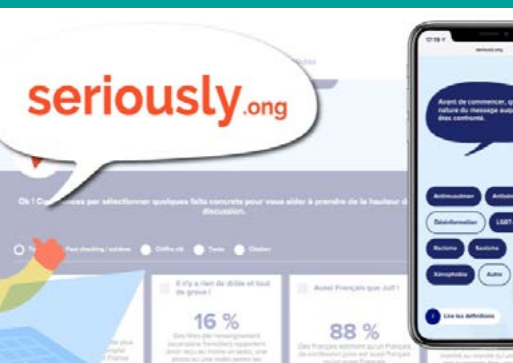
seriously.ong

17:19

seriously.org

Avant de commencer, q nature du message aux êtes confronté.

Antimusulman

Antise

Désinformation

LGBT

Racisme

Sexisme

Xénophobie

Autre

Lire les définitions

Ok ! Commencez par sélectionner quelques faits concrets pour vous aider à prendre de la hauteur d discussion.

Fact checking / solution

Chiffre clé

Texte

Citation

Il n'y a rien de drôle et tout de grave !

16 %

Aussi Français que Juif !

88 %